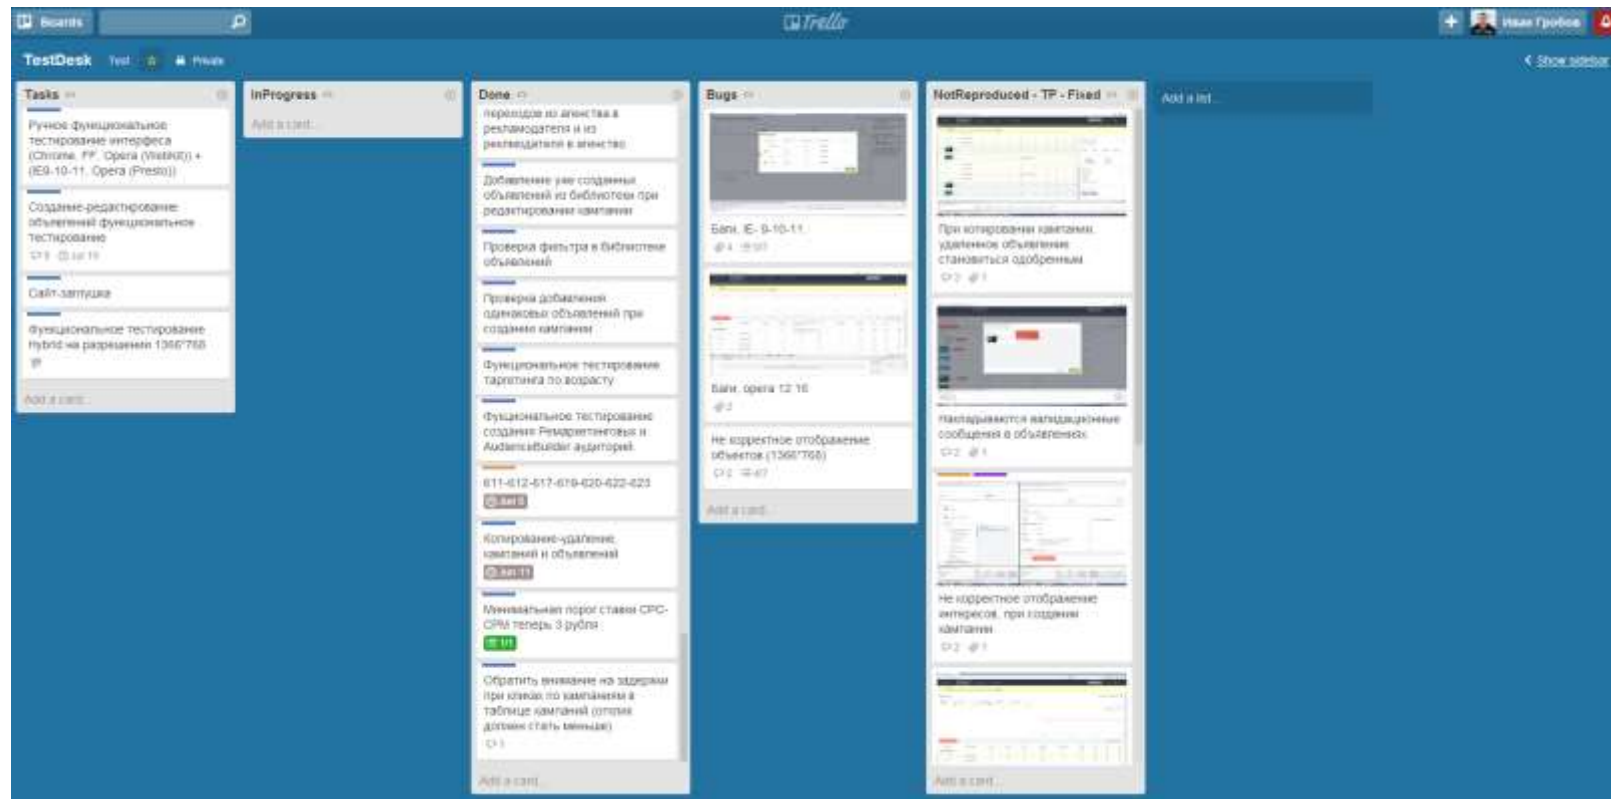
Boards

Trello

Иван Грибов

TestDesk Test Private

Show sidebar

Tasks

Ручное функциональное тестирование интерфейса (Chrome, FF, Opera (WebKit)) + (IE9-10-11, Opera (Presto))

Создание-редактирование объявлений функциональное тестирование

Сайт-заглушка

Функциональное тестирование hybrid на разрешении 1366*768

Add a card...

InProgress

Add a card...

Done

переходов из агенства в рекламодатели и из рекламодателя в агенство

Добавление уже созданных объявлений из библиотеки при редактировании кампании

Проверка фильтра в библиотеке объявлений

Проверка добавления одинаковых объявлений при создании кампании

Функциональное тестирование таргетинга по возрасту

Функциональное тестирование создания Ремаркетинговых и AudienceBuilder аудиторий

611-612-617-619-620-622-623

Копирование-удаление кампаний и объявлений

Минимальная порог ставки CPC-CPM теперь 3 рубля

1/1

Обратить внимание на задержки при кликах по кампаниям в таблице кампаний (отклик должен стать меньше)

Add a card...

Bugs

Баги, IE- 9-10-11

Баги, opera 12 16

Не корректное отображение объектов (1366*768)

Add a card...

NotReproduced - TP - Fixed

При копировании кампании, удаленное объявление становиться одобренным

Накладываются валидационные сообщения в объявлениях

Не корректное отображение интересов, при создании кампании

Add a card...

Add a list...